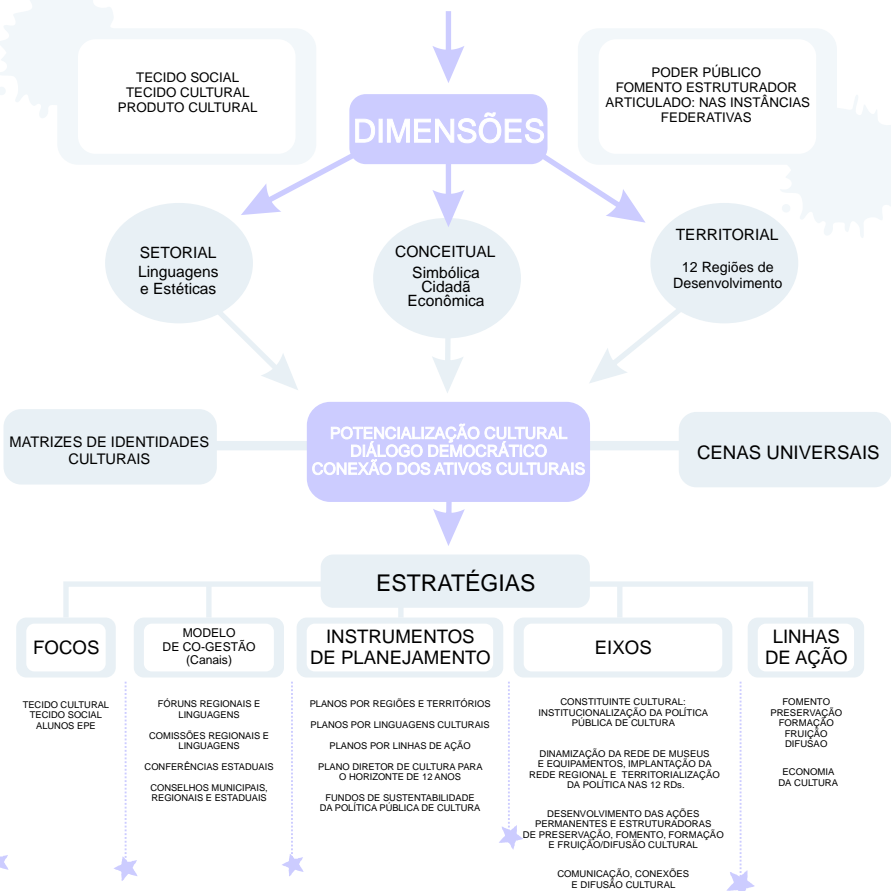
TECIDO SOCIAL
TECIDO CULTURAL
PRODUTO CULTURAL

PODER PÚBLICO
FOMENTO ESTRUTURADOR
ARTICULADO: NAS INSTÂNCIAS FEDERATIVAS

DIMENSÕES

SETORIAL
Linguagens e Estéticas

CONCEITUAL
Simbólica
Cidadã
Econômica

TERRITORIAL
12 Regiões de Desenvolvimento

MATRIZES DE IDENTIDADES CULTURAIS

POTENCIALIZAÇÃO CULTURAL
DIÁLOGO DEMOCRÁTICO
CONEXÃO DOS ATIVOS CULTURAIS

CENAS UNIVERSAIS

ESTRATÉGIAS

FOCOS

TECIDO CULTURAL
TECIDO SOCIAL
ALUNOS EPE

MODELO DE CO-GESTÃO (Canais)

FÓRUNS REGIONAIS E LINGUAGENS

COMISSÕES REGIONAIS E LINGUAGENS

CONFERÊNCIAS ESTADUAIS

CONSELHOS MUNICIPAIS, REGIONAIS E ESTADUAIS

INSTRUMENTOS DE PLANEJAMENTO

PLANOS POR REGIÕES E TERRITÓRIOS

PLANOS POR LINGUAGENS CULTURAIS

PLANOS POR LINHAS DE AÇÃO

PLANO DIRETOR DE CULTURA PARA O HORIZONTE DE 12 ANOS

FUNDOS DE SUSTENTABILIDADE DA POLÍTICA PÚBLICA DE CULTURA

EIXOS

CONSTITUINTE CULTURAL: INSTITUCIONALIZAÇÃO DA POLÍTICA PÚBLICA DE CULTURA

DINAMIZAÇÃO DA REDE DE MUSEUS E EQUIPAMENTOS, IMPLANTAÇÃO DA REDE REGIONAL E TERRITORIALIZAÇÃO DA POLÍTICA NAS 12 RDs.

DESENVOLVIMENTO DAS AÇÕES PERMANENTES E ESTRUTURADORAS DE PRESERVAÇÃO, FOMENTO, FORMAÇÃO E FRUIÇÃO/DIFUSÃO CULTURAL

COMUNICAÇÃO, CONEXÕES E DIFUSÃO CULTURAL

LINHAS DE AÇÃO

FOMENTO
PRESERVAÇÃO
FORMAÇÃO
FRUIÇÃO
DIFUSÃO

ECONOMIA DA CULTURA